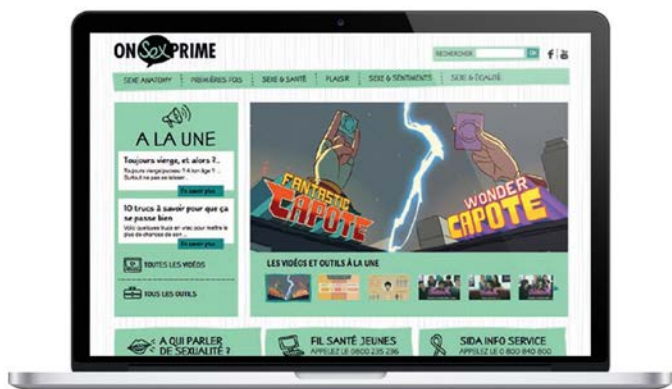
ON SEX PRIME

RECHERCHER OK

SEXE ANATOMY | PREMIÈRES FOIS | SEXE & SANTÉ | PLAISIR | SEXE & SENTIMENTS | SEXE & ÉGALITÉ

A LA UNE

Toujours vierge, et alors ?...

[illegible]

En savoir plus

10 trucs à savoir pour que ça se passe bien

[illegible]

En savoir plus

TOUTES LES VIDÉOS

TOUS LES OUTILS

FANTASTIC CAPOTE

WONDER CAPOTE

LES VIDÉOS ET OUTILS À LA UNE

A QUI PARLER DE SEXUALITÉ ?

FIL SANTÉ JEUNES
APPELEZ LE 0800 235 236

SIDA INFO SERVICE
APPELEZ LE 0 800 840 800